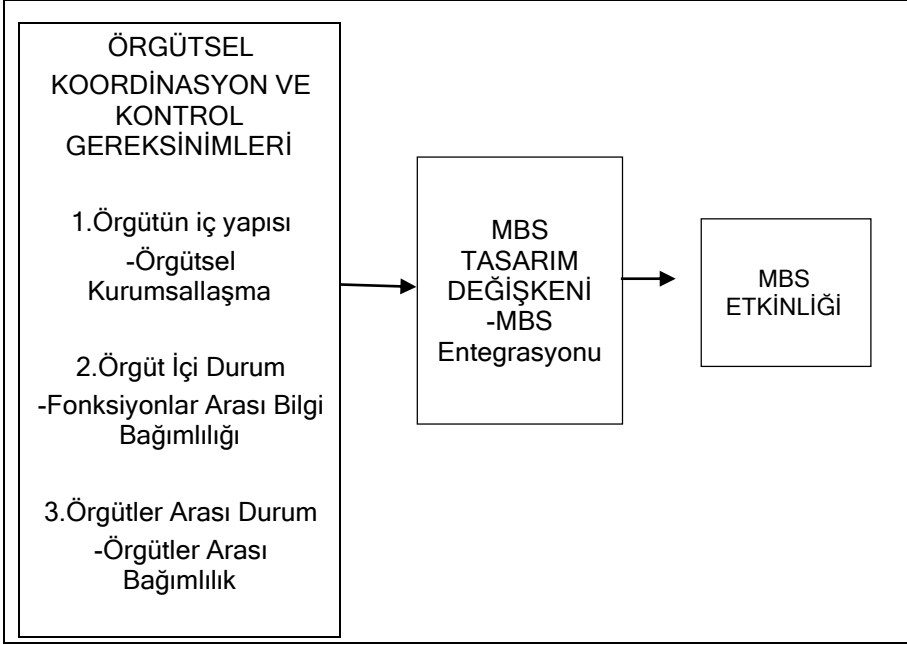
ÖRGÜTSEL KOORDİNASYON VE KONTROL GEREKSİNİMLERİ

1.Örgütün iç yapısı
-Örgütsel Kurumsallaşma

2.Örgüt İçi Durum
-Fonksiyonlar Arası Bilgi Bağımlılığı

3.Örgütler Arası Durum
-Örgütler Arası Bağımlılık

MBS TASARIM DEĞİŞKENİ
-MBS Entegrasyonu

MBS ETKİNLİĞİ